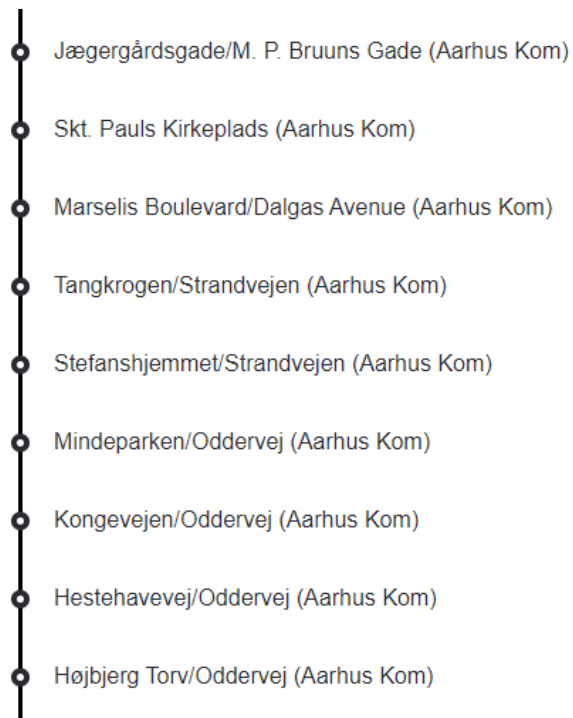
Jægergårdsgade/M. P. Bruuns Gade (Aarhus Kom)

Skt. Pauls Kirkeplads (Aarhus Kom)

Marselis Boulevard/Dalgas Avenue (Aarhus Kom)

Tangkrogen/Strandvejen (Aarhus Kom)

Stefanshjemmet/Strandvejen (Aarhus Kom)

Mindeparken/Oddervej (Aarhus Kom)

Kongevejen/Oddervej (Aarhus Kom)

Hestehavevej/Oddervej (Aarhus Kom)

Højbjerg Torv/Oddervej (Aarhus Kom)